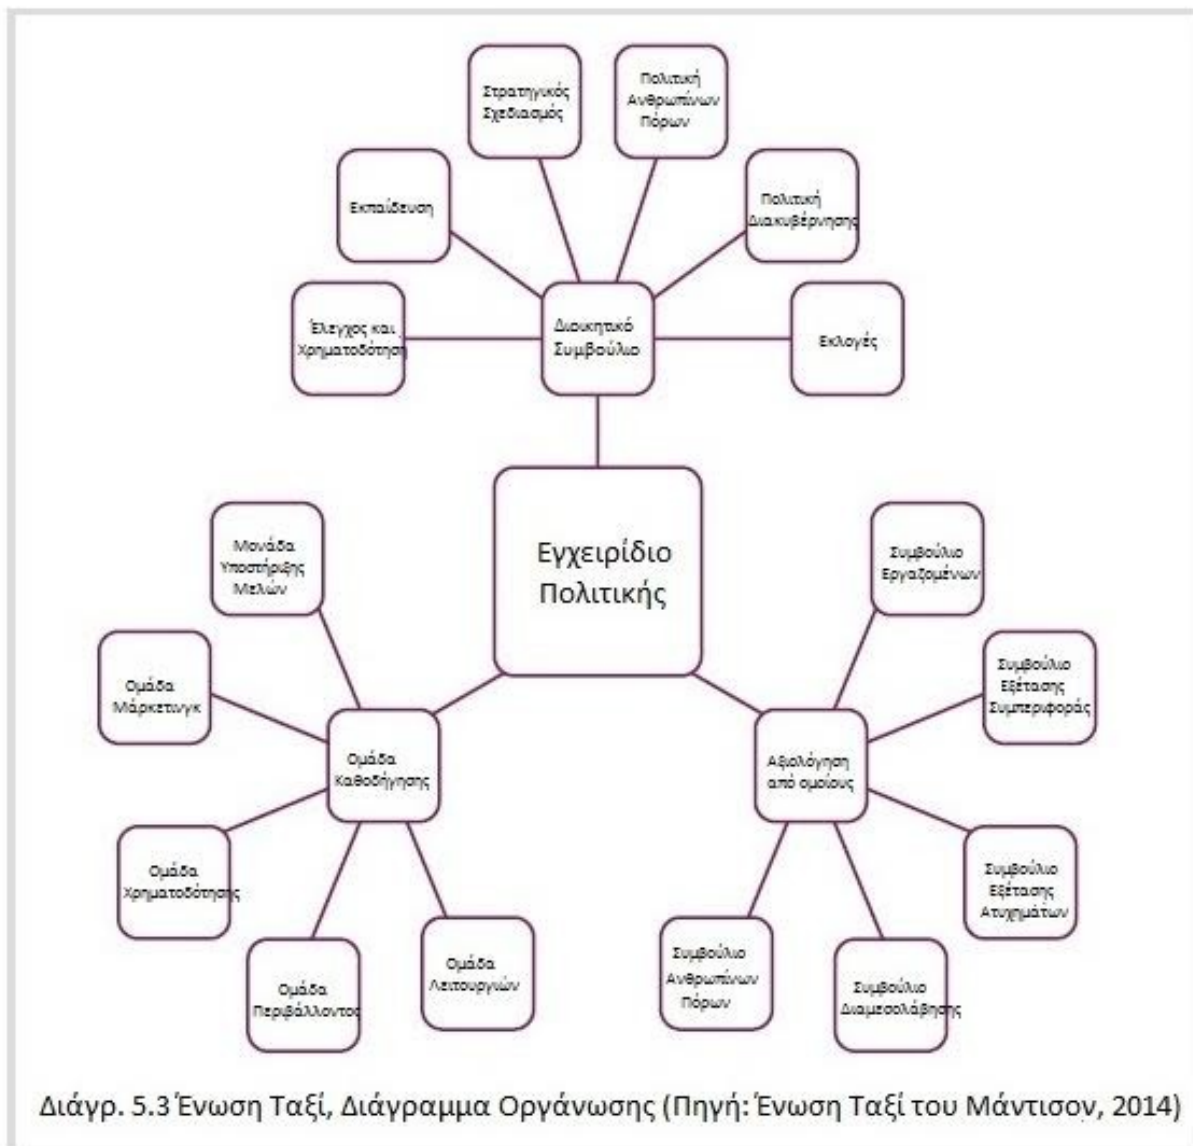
Στρατηγικός Σχεδιασμός

Πολιτική Ανθρωπίνων Πόρων

Εκπαίδευση

Πολιτική Διακυβέρνησης

Έλεγχος και Χρηματοδότηση

Διοικητικό Συμβούλιο

Εκλογές

Εγχειρίδιο Πολιτικής

Μονάδα Υποστήριξης Μελών

Ομάδα Μάρκετινγκ

Ομάδα Καθοδήγησης

Ομάδα Χρηματοδότησης

Ομάδα Περιβάλλοντος

Ομάδα Λειτουργιών

Συμβούλιο Εργαζομένων

Συμβούλιο Εξέτασης Συμπεριφοράς

Αξιολόγηση από ομοίους

Συμβούλιο Εξέτασης Ατυχημάτων

Συμβούλιο Ανθρωπίνων Πόρων

Συμβούλιο Διαμεσολάβησης

Διάγρ. 5.3 Ένωση Ταξί, Διάγραμμα Οργάνωσης (Πηγή: Ένωση Ταξί του Μάντισον, 2014)